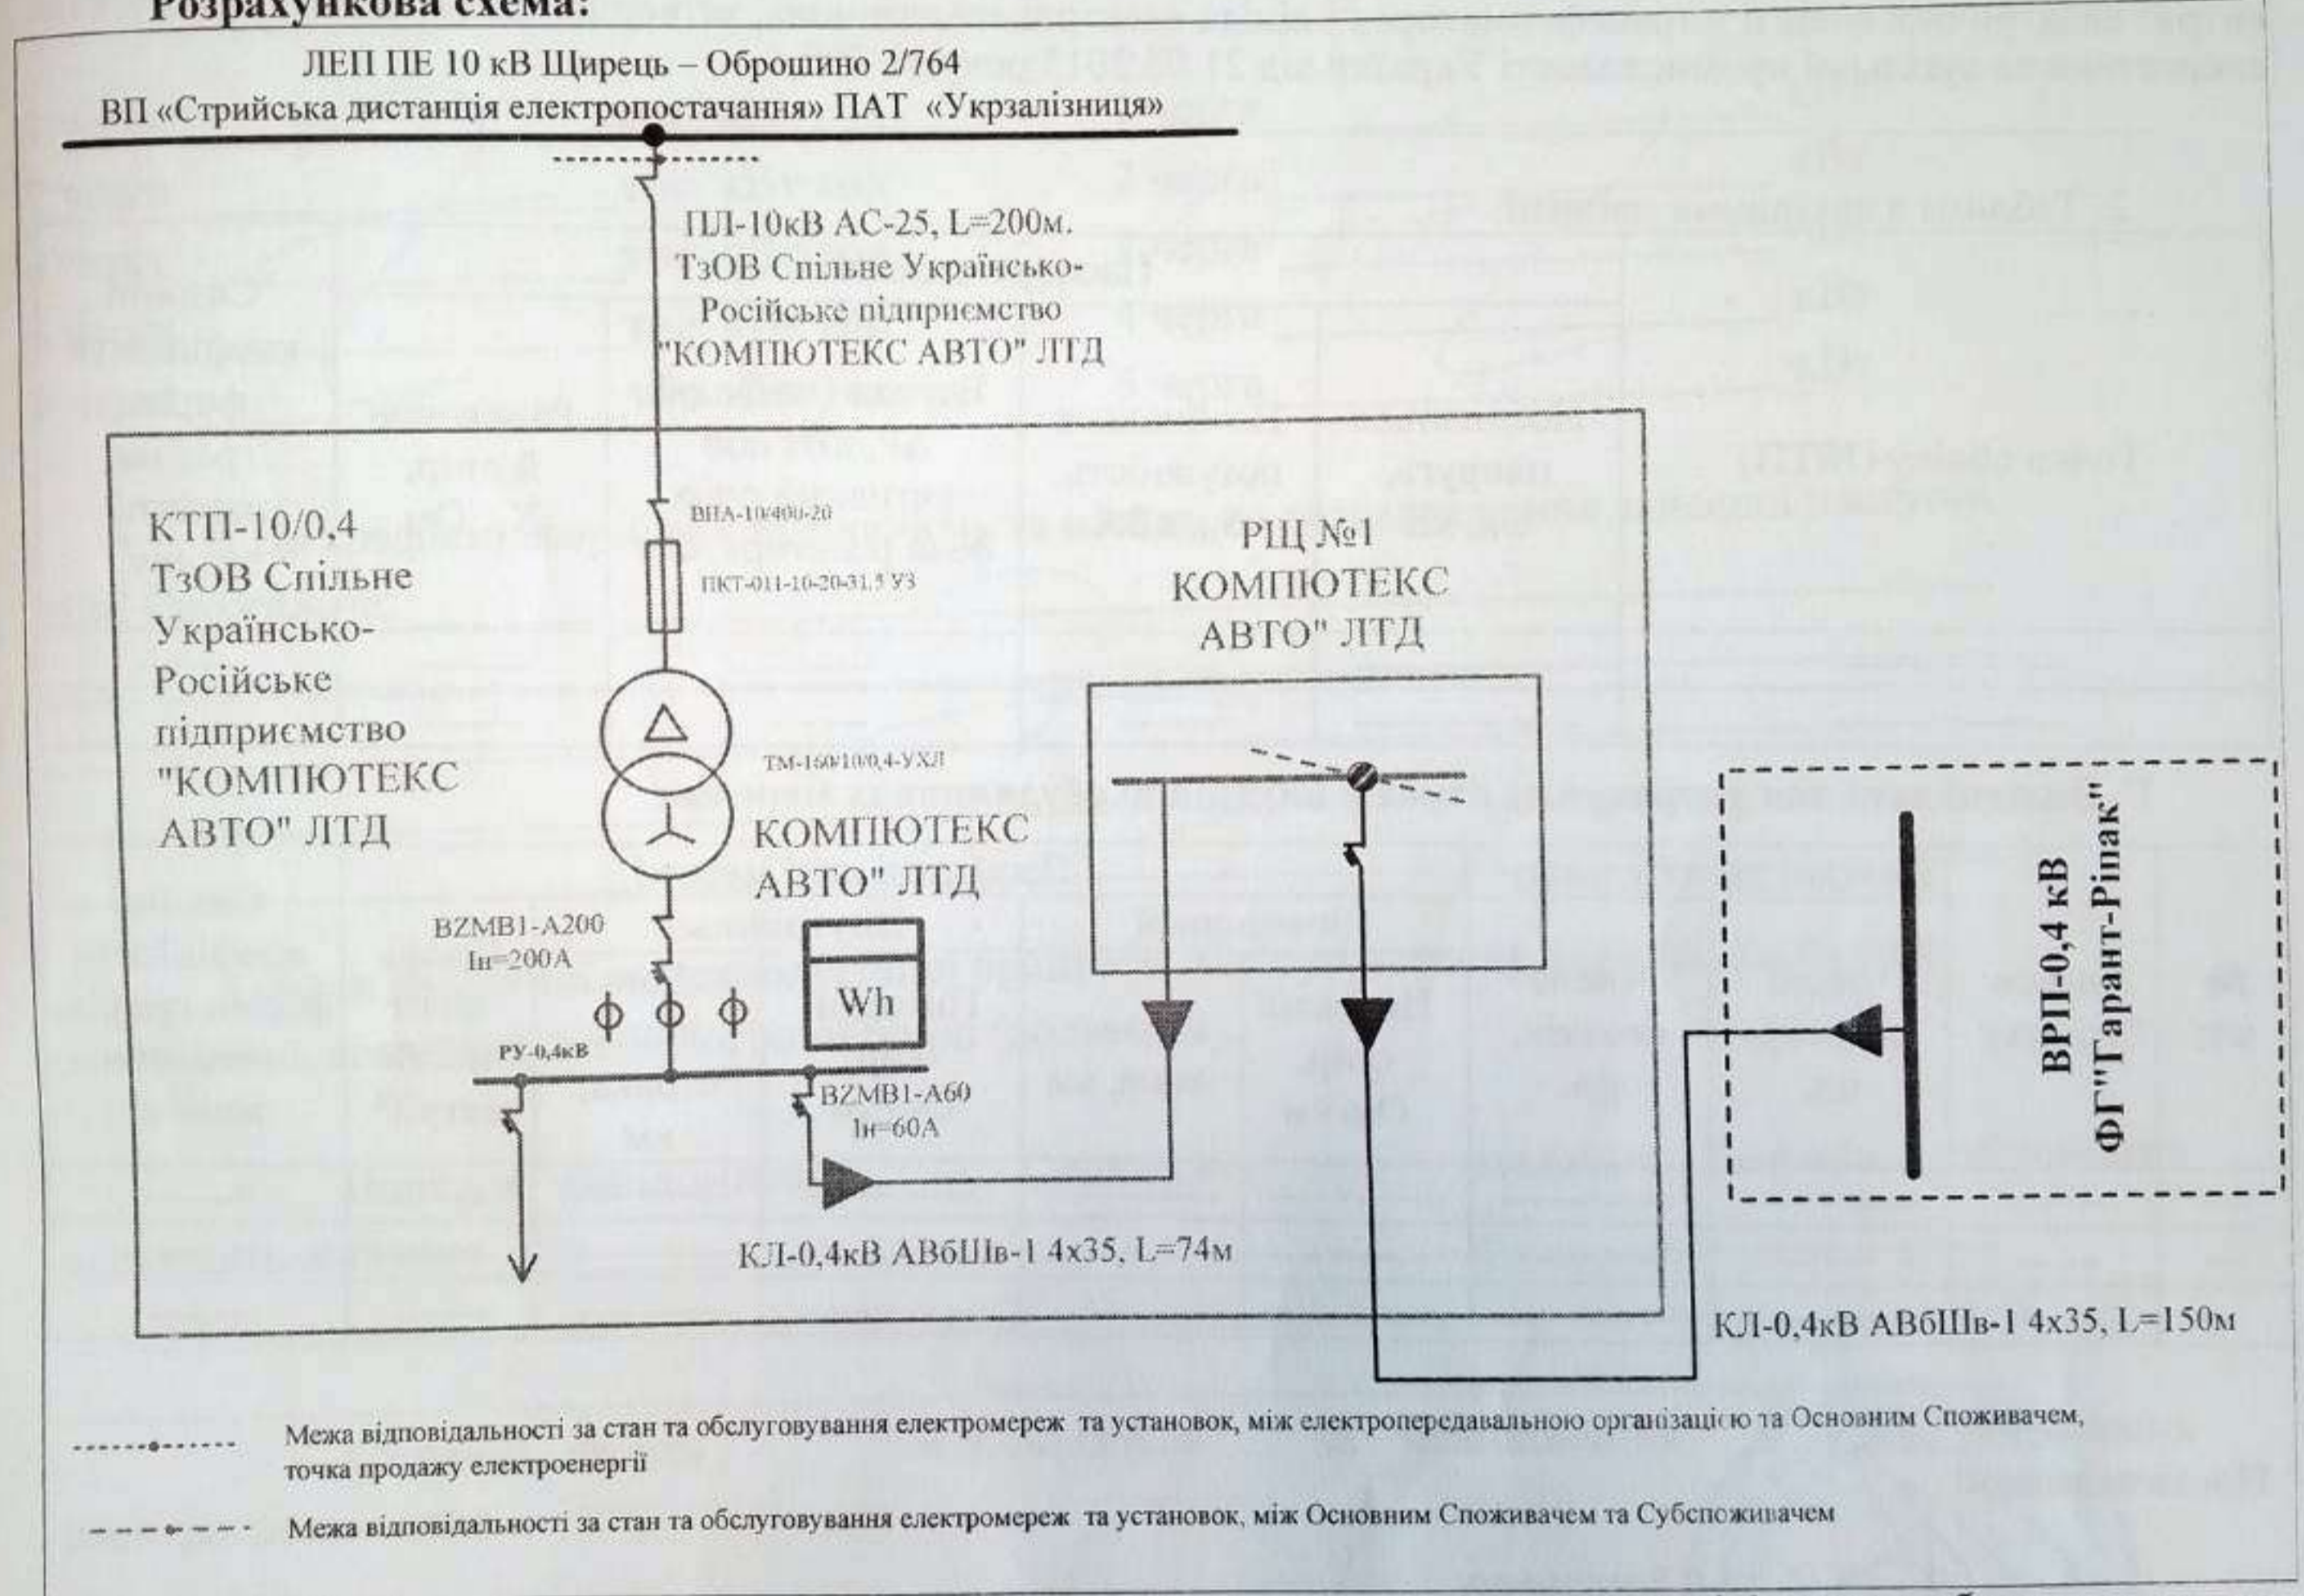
Розрахункова схема:

ЛЕП ПЕ 10 кВ Щирець – Оброшино 2/764
ВП «Стрийська дистанція електропостачання» ПАТ «Укрзалізниця»

ПЛ-10кВ АС-25, L=200м.
ТзОВ Спільне Українсько-Російське підприємство "КОМПЮТЕКС АВТО" ЛТД

КТП-10/0,4
ТзОВ Спільне Українсько-Російське підприємство "КОМПЮТЕКС АВТО" ЛТД

ВНА-10/400-20

ПКТ-011-10-20-31,5 У3

ТМ-160/10/0,4-УХЛ

КОМПЮТЕКС АВТО" ЛТД

BZMB1-A200
Iн=200А

Wh

РУ-0,4кВ

BZMB1-A60
Iн=60А

РЩ №1
КОМПЮТЕКС АВТО" ЛТД

ВРП-0,4 кВ
ФГ"Гарант-Ріпак"

КЛ-0,4кВ АВбШв-1 4х35, L=74м

КЛ-0,4кВ АВбШв-1 4х35, L=150м

Межа відповідальності за стан та обслуговування електромереж та установок, між електропередавальною організацією та Основним Споживачем, точка продажу електроенергії

Межа відповідальності за стан та обслуговування електромереж та установок, між Основним Споживачем та Субспоживачем